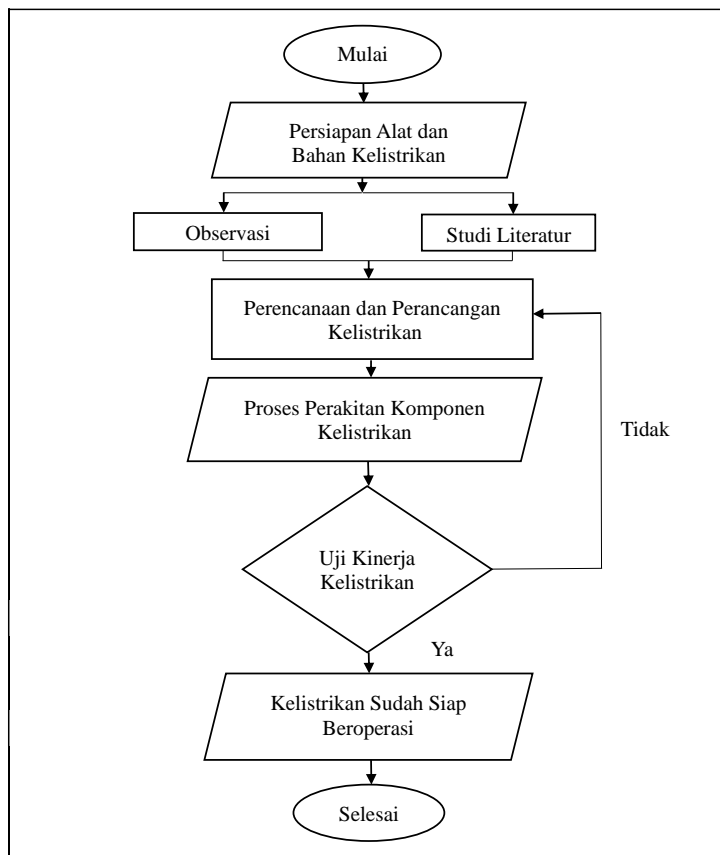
Mulai

Persiapan Alat dan Bahan Kelistrikan

Observasi

Studi Literatur

Perencanaan dan Perancangan Kelistrikan

Proses Perakitan Komponen Kelistrikan

Tidak

Uji Kinerja Kelistrikan

Ya

Kelistrikan Sudah Siap Beroperasi

Selesai